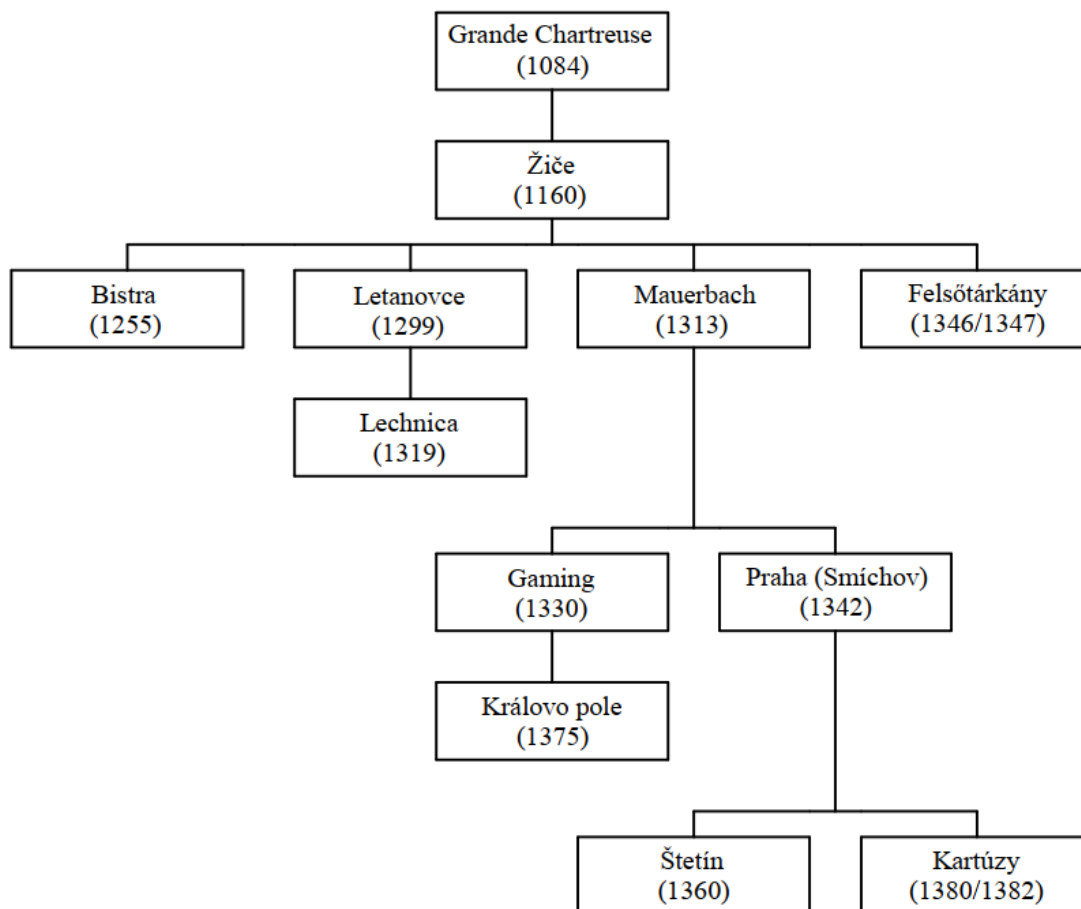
Grande Chartreuse
(1084)

Žiče
(1160)

Bistra
(1255)

Letanovce
(1299)

Mauerbach
(1313)

Felsőtárkány
(1346/1347)

Lechnica
(1319)

Gaming
(1330)

Praha (Smíchov)
(1342)

Královo pole
(1375)

Štetín
(1360)

Kartúzy
(1380/1382)